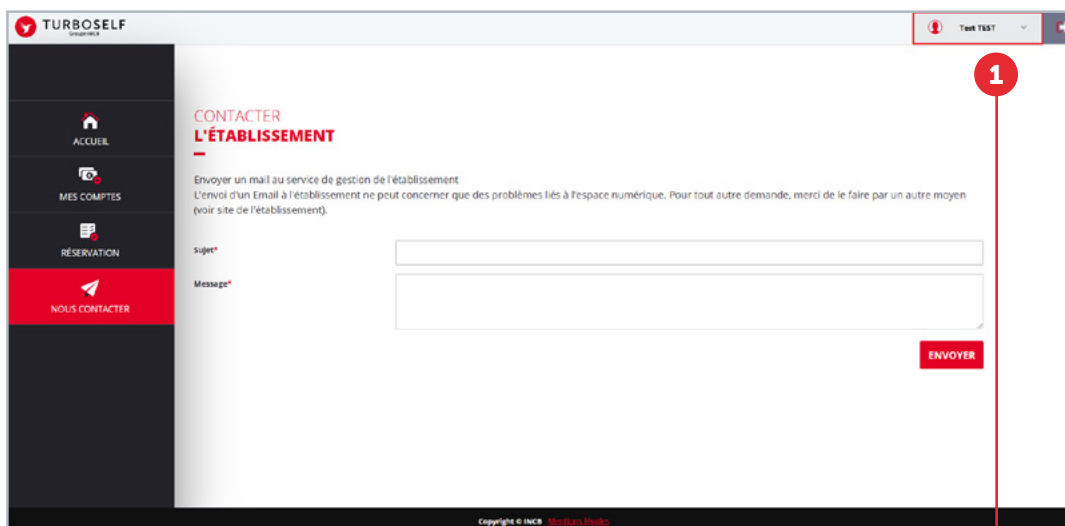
TURBOSELF
Groupe INCB

Test TEST

1

ACCUEIL
MES COMPTES
RÉSERVATION
NOUS CONTACTER

CONTACTER
L'ÉTABLISSEMENT

Envoyer un mail au service de gestion de l'établissement
L'envoi d'un Email à l'établissement ne peut concerner que des problèmes liés à l'espace numérique. Pour tout autre demande, merci de le faire par un autre moyen (voir site de l'établissement).

Sujet*
Message*

ENVOYER

Copyright © INCB Mentions légales